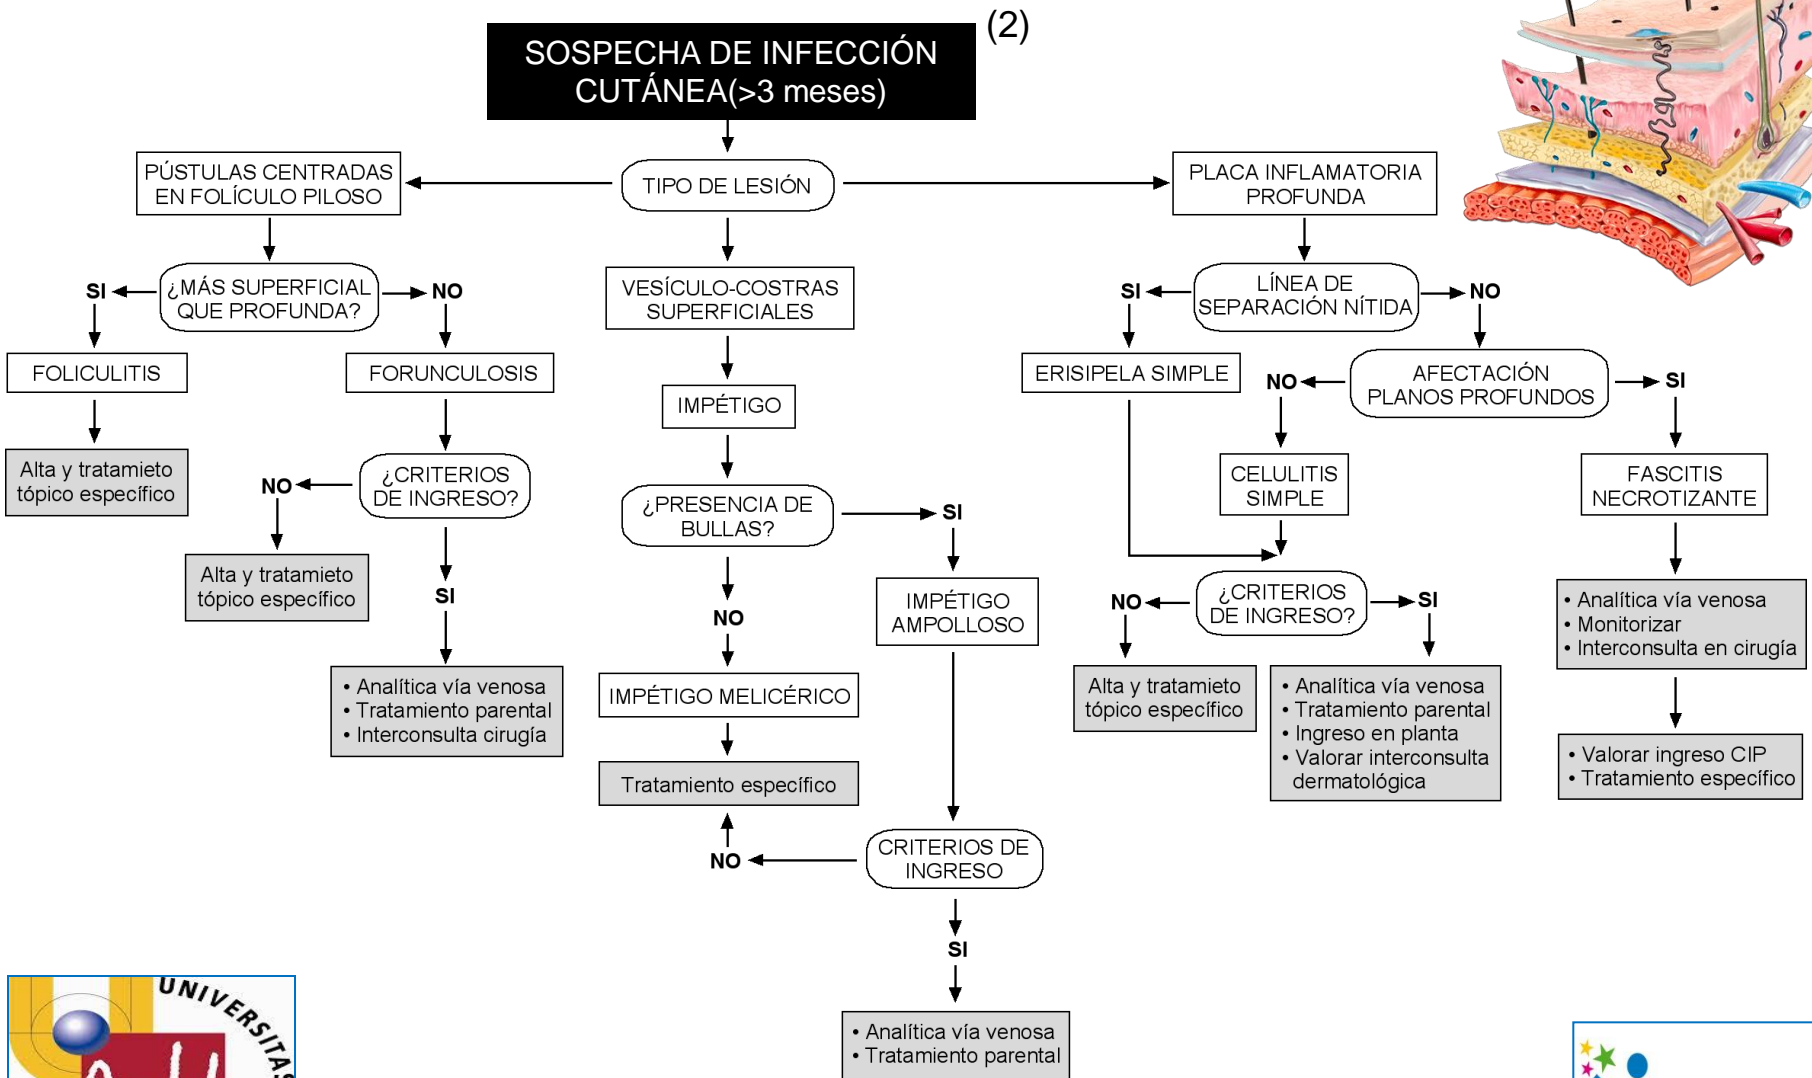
SOSPECHA DE INFECCIÓN CUTÁNEA(>3 meses)

(2)

TIPO DE LESIÓN

PÚSTULAS CENTRADAS EN FOLÍCULO PILOSO

¿MÁS SUPERFICIAL QUE PROFUNDA?

SI

NO

FOLICULITIS

Alta y tratamiento tópico específico

FORUNCULOSIS

¿CRITERIOS DE INGRESO?

NO

Alta y tratamiento tópico específico

SI

• Analítica vía venosa
• Tratamiento parental
• Interconsulta cirugía

VESÍCULO-COSTRAS SUPERFICIALES

IMPÉTIGO

¿PRESENCIA DE BULLAS?

SI

IMPÉTIGO AMPOLLOSO

NO

IMPÉTIGO MELICÉRICO

Tratamiento específico

NO

CRITERIOS DE INGRESO

SI

• Analítica vía venosa
• Tratamiento parental

PLACA INFLAMATORIA PROFUNDA

LÍNEA DE SEPARACIÓN NÍTIDA

SI

NO

ERISIPELA SIMPLE

AFECTACIÓN PLANOS PROFUNDOS

NO

SI

CELULITIS SIMPLE

FASCITIS NECROTIZANTE

¿CRITERIOS DE INGRESO?

NO

SI

Alta y tratamiento tópico específico

• Analítica vía venosa
• Tratamiento parental
• Ingreso en planta
• Valorar interconsulta dermatológica

• Analítica vía venosa
• Monitorizar
• Interconsulta en cirugía

• Valorar ingreso CIP
• Tratamiento específico

UNIVERSITAS